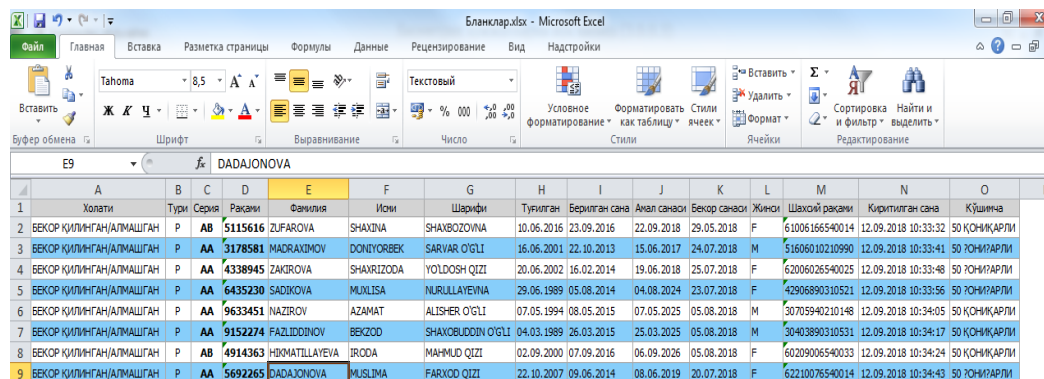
Бланклар.xlsx - Microsoft Excel

Файл | Главная | Вставка | Разметка страницы | Формулы | Данные | Рецензирование | Вид | Надстройки

Вставить | Tahoma | 8,5 | Текстовый | Условное форматирование | Форматировать как таблицу | Стили ячеек | Вставить | Удалить | Формат | Сортировка и фильтр | Найти и выделить

Буфер обмена | Шрифт | Выравнивание | Число | Стили | Ячейки | Редактирование

E9 | $f_x$ | DADAJONOVA

| | A | B | C | D | E | F | G | H | I | J | K | L | M | N | O |
|---|---|---|---|---|---|---|---|---|---|---|---|---|---|---|---|
| 1 | Холати | Тури | Серия | Рақами | Фамилия | Исми | Шарифи | Туғилган | Берилган сана | Амал санаси | Бекор санаси | Жинси | Шахсий рақами | Киритилган сана | Кўшимча |
| 2 | БЕКОР ҚИЛИНГАН/АЛМАШГАН | P | AB | 5115616 | ZUFAROVA | SHAXINA | SHAXBOZOVNA | 10.06.2016 | 23.09.2016 | 22.09.2018 | 29.05.2018 | F | 61006166540014 | 12.09.2018 10:33:32 | 50 ҚОНИҚАРЛИ |
| 3 | БЕКОР ҚИЛИНГАН/АЛМАШГАН | P | AA | 3178581 | MADRAXIMOV | DONIYORBEK | SARVAR O'G'LI | 16.06.2001 | 22.10.2013 | 15.06.2017 | 24.07.2018 | M | 51606010210990 | 12.09.2018 10:33:41 | 50 ?ОНИ?АРЛИ |
| 4 | БЕКОР ҚИЛИНГАН/АЛМАШГАН | P | AA | 4338945 | ZAKIROVA | SHAXRIZODA | YO'LDOSH QIZI | 20.06.2002 | 16.02.2014 | 19.06.2018 | 25.07.2018 | F | 62006026540025 | 12.09.2018 10:33:48 | 50 ?ОНИ?АРЛИ |
| 5 | БЕКОР ҚИЛИНГАН/АЛМАШГАН | P | AA | 6435230 | SADIKOVA | MUXLISA | NURULLAYEVNA | 29.06.1989 | 05.08.2014 | 04.08.2024 | 23.07.2018 | F | 42906890310521 | 12.09.2018 10:33:56 | 50 ?ОНИ?АРЛИ |
| 6 | БЕКОР ҚИЛИНГАН/АЛМАШГАН | P | AA | 9633451 | NAZIROV | AZAMAT | ALISHER O'G'LI | 07.05.1994 | 08.05.2015 | 07.05.2025 | 05.08.2018 | M | 30705940210148 | 12.09.2018 10:34:05 | 50 ҚОНИҚАРЛИ |
| 7 | БЕКОР ҚИЛИНГАН/АЛМАШГАН | P | AA | 9152274 | FAZLIDDINOV | BEKZOD | SHAXOBUDDIN O'G'LI | 04.03.1989 | 26.03.2015 | 25.03.2025 | 05.08.2018 | M | 30403890310531 | 12.09.2018 10:34:17 | 50 ?ОНИ?АРЛИ |
| 8 | БЕКОР ҚИЛИНГАН/АЛМАШГАН | P | AB | 4914363 | HIKMATILLAYEVA | IRODA | MAHMUD QIZI | 02.09.2000 | 07.09.2016 | 06.09.2026 | 05.08.2018 | F | 60209006540033 | 12.09.2018 10:34:24 | 50 ҚОНИҚАРЛИ |
| 9 | БЕКОР ҚИЛИНГАН/АЛМАШГАН | P | AA | 5692265 | DADAJONOVA | MUSLIMA | FARXOD QIZI | 22.10.2007 | 09.06.2014 | 08.06.2019 | 20.07.2018 | F | 62210076540014 | 12.09.2018 10:34:43 | 50 ?ОНИ?АРЛИ |